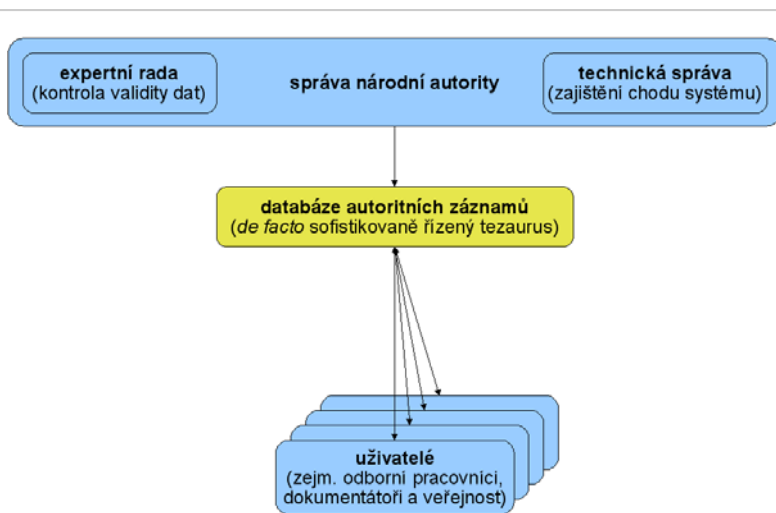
expertní rada
(kontrola validity dat)

správa národní autority

technická správa
(zajištění chodu systému)

databáze autoritních záznamů
(de facto sofistikovaně řízený tezaurus)

uživatelé
(zejm. odborní pracovníci, dokumentátoři a veřejnost)